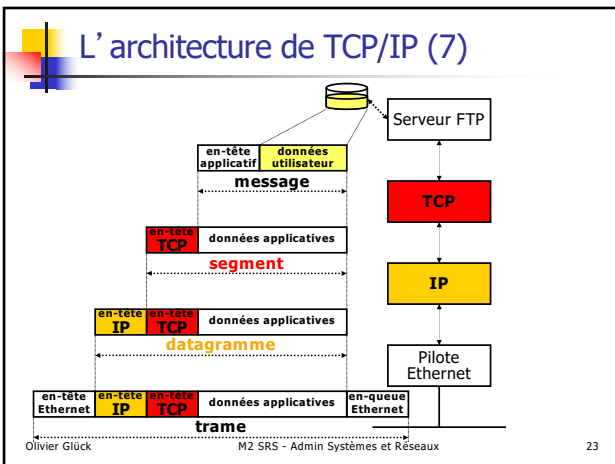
L'architecture de TCP/IP (7)

Serveur FTP

TCP

IP

Pilote Ethernet

en-tête applicatif

données utilisateur

message

en-tête TCP

données applicatives

segment

en-tête IP

en-tête TCP

données applicatives

datagramme

en-tête Ethernet

en-tête IP

en-tête TCP

données applicatives

en-queue Ethernet

trame

Olivier Glück

M2 SRS - Admin Systèmes et Réseaux

23